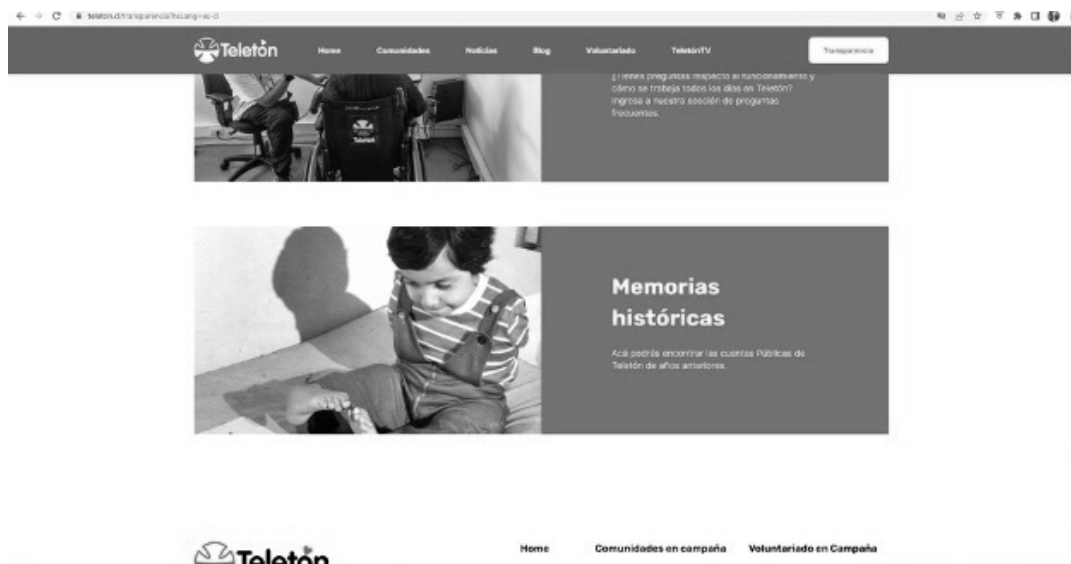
teleton.cl/transparencia/?wLang=es-cl

Teletón Home Comunidades Noticias Blog Voluntariado TeletónTV Transparencia

¿Tienes preguntas respecto al funcionamiento y cómo se trabaja todos los días en Teletón? Ingresa a nuestra sección de preguntas frecuentes.

Teletón

Memorias históricas

Acá podrás encontrar las cuentas Públicas de Teletón de años anteriores.

Teletón

Home Comunidades en campaña Voluntariado en Campaña